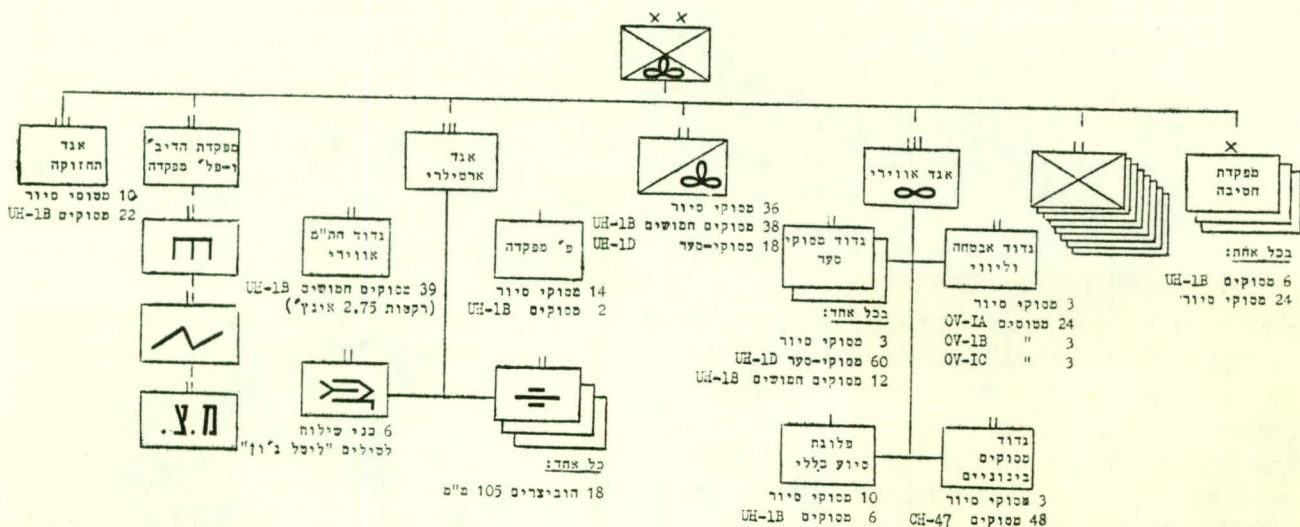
אגד החזוקה
10 מסוקי סיור
22 מסוקים UH-1B

מפקדת הדיב' ו-פל' מפקדה

ת.צ.

אגד ארטילרי

גדוד הת"מ אווירי
39 מסוקים חמושים UH-1B (רקטות 2.75 אינץ')

6 כני שילוח לטילים "ליטל ג'ון"

פ' מפקדה
14 מסוקי סיור
2 מסוקים UH-1B

בכל אחד:
18 הוביצרים 105 מ"מ

36 מסוקי סיור
38 מסוקים חמושים UH-1B
18 מסוקי-סער UH-1D

אגד אווירי

גדוד מסוקי סער
בכל אחד:
3 מסוקי סיור
60 מסוקי-סער UH-1D
12 מסוקים חמושים UH-1B

גדוד אבטחה וליווי
3 מסוקי סיור
24 מסוקים OV-1A
3 " OV-1B
3 " OV-1C

פלוגת סיוע כללי
10 מסוקי סיור
6 מסוקים UH-1B

גדוד מסוקים בינוניים
3 מסוקי סיור
48 מסוקים CH-47

מפקדת חטיבה
בכל אחד:
6 מסוקים UH-1B
24 מסוקי סיור